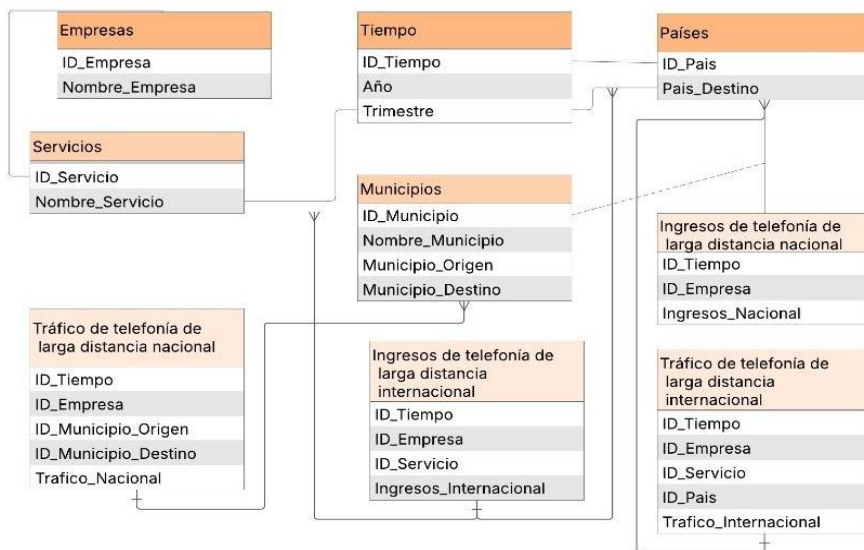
Empresas
ID_Empresa
Nombre_Empresa

Tiempo
ID_Tiempo
Año
Trimestre

Países
ID_Pais
Pais_Destino

Servicios
ID_Servicio
Nombre_Servicio

Municipios
ID_Municipio
Nombre_Municipio
Municipio_Origen
Municipio_Destino

Ingresos de telefonía de larga distancia nacional
ID_Tiempo
ID_Empresa
Ingresos_Nacional

Tráfico de telefonía de larga distancia nacional
ID_Tiempo
ID_Empresa
ID_Municipio_Origen
ID_Municipio_Destino
Trafico_Nacional

Ingresos de telefonía de larga distancia internacional
ID_Tiempo
ID_Empresa
ID_Servicio
Ingresos_Internacional

Tráfico de telefonía de larga distancia internacional
ID_Tiempo
ID_Empresa
ID_Servicio
ID_Pais
Trafico_Internacional